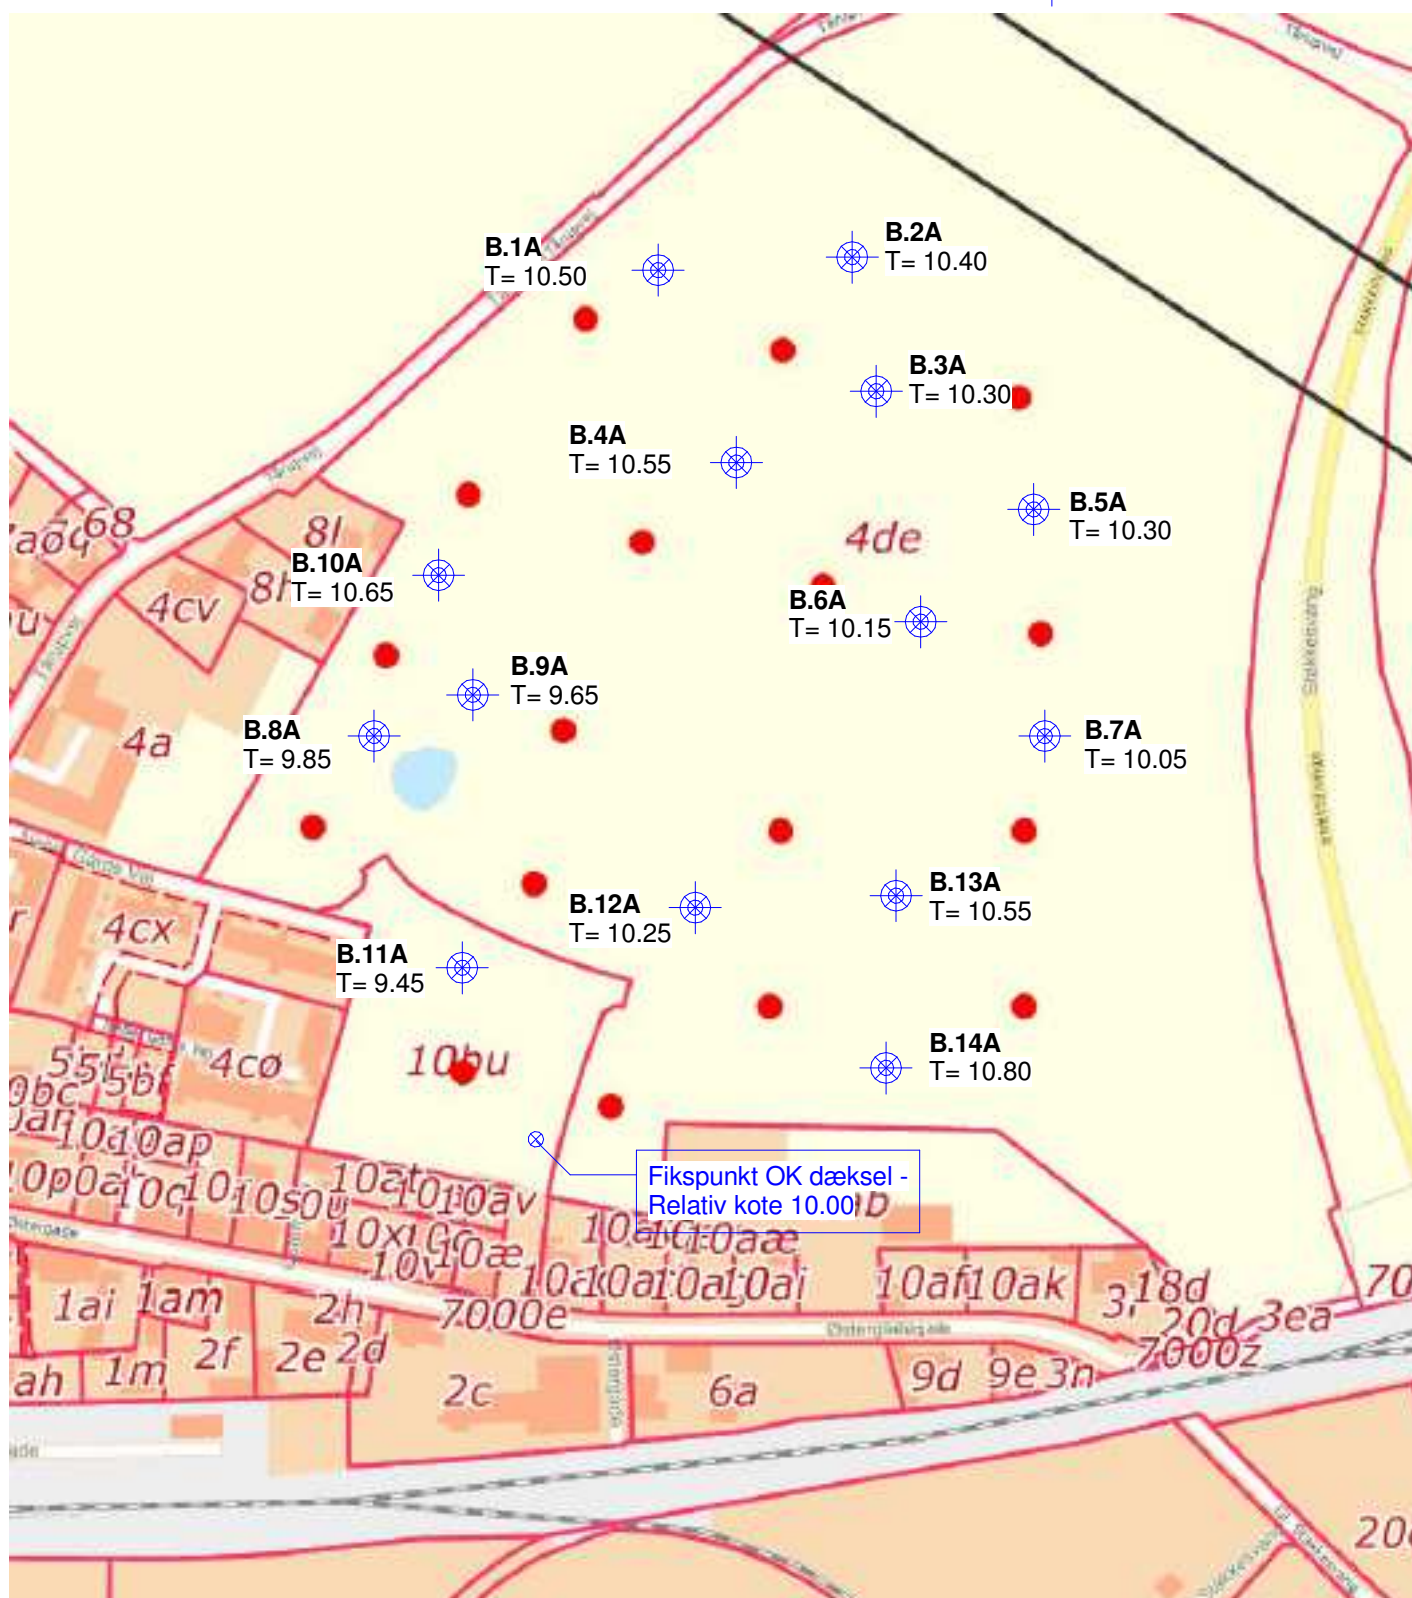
B.1A
T= 10.50

B.2A
T= 10.40

B.3A
T= 10.30

B.4A
T= 10.55

B.5A
T= 10.30

B.6A
T= 10.15

B.7A
T= 10.05

B.8A
T= 9.85

B.9A
T= 9.65

B.10A
T= 10.65

B.11A
T= 9.45

B.12A
T= 10.25

B.13A
T= 10.55

B.14A
T= 10.80

Fikspunkt OK dæksel -
Relativ kote 10.00

4de
8l
8l
68
4cv
4a
4cx
4cø
10bu
10ap
10av
10aæ
10af
10ak
7000e
7000z
1ai
1am
1m
ah
2h
2f
2e
2d
2c
6a
9d
9e
3n
18d
20d
3ea
5bf
70
20
Tårnvej
Stikkenvang
Østergade
Østerglæde allé